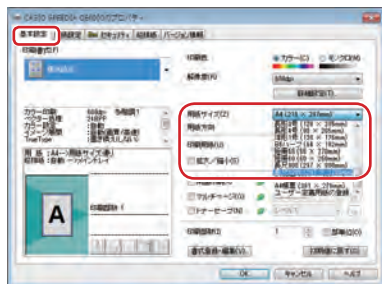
CASIO SPEEDIA GE6000のプロパティ

基本設定 | 用紙設定 | 仕上げ | セキュリティ | 印刷情報 | バージョン情報

印刷書式(F)

標準設定

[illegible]

印刷色
カラー(C)　モノクロ(M)

解像度(R)

600dpi

詳細設定(T)...

用紙サイズ(Z)

A4 (210 × 297mm)

用紙方向

印刷用紙(U)

拡大/縮小(S)

A4縦置 (297 × 210mm)
ユーザー定義用紙の登録

マルチページ(E)

トナーセーブ(N)

印刷部数(Y)

1

部単位(O)

書式登録・編集(D)...

初期値に戻す(I)

A

OK　キャンセル　ヘルプ